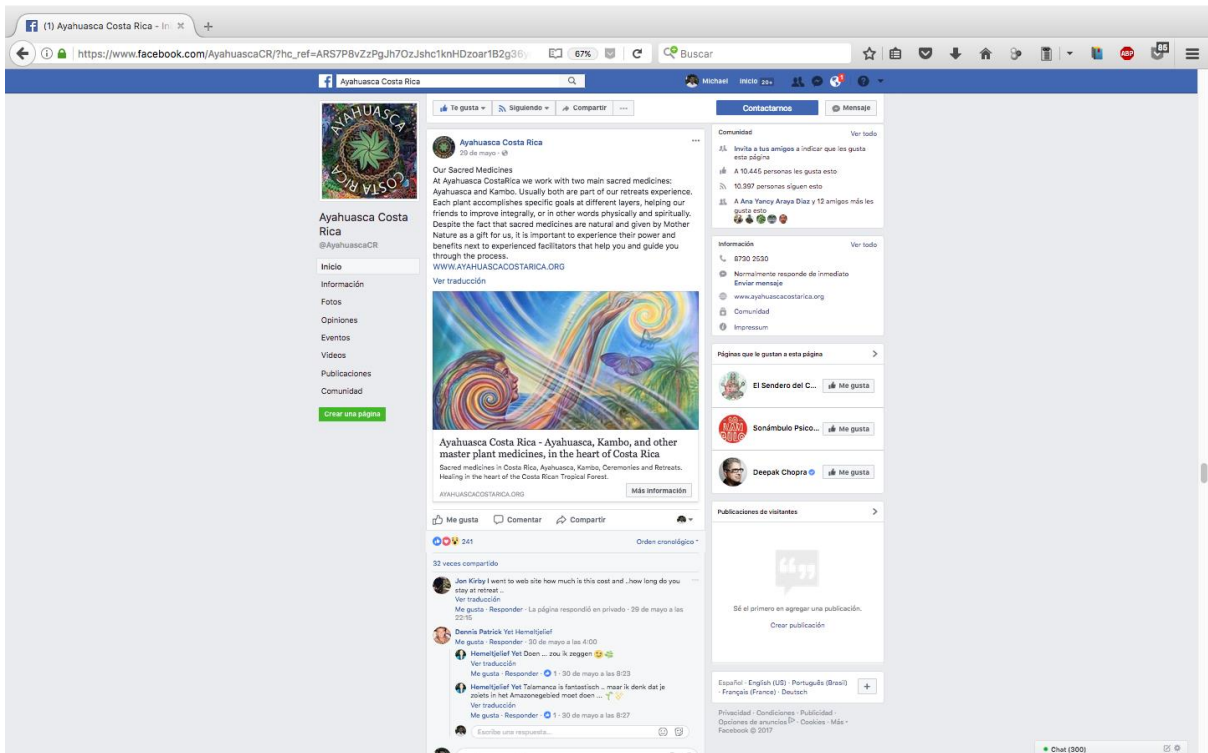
(1) Ayahuasca Costa Rica - In ×

https://www.facebook.com/AyahuascaCR/?hc_ref=ARS7P8vZzPgJh7OzJshc1knHDzoar1B2g36y 67% Buscar

Ayahuasca Costa Rica

Michael Inicio 20+

AYAHUASCA COSTA RICA

Ayahuasca Costa Rica
@AyahuascaCR

Inicio
Información
Fotos
Opiniones
Eventos
Videos
Publicaciones
Comunidad

Crear una página

Te gusta Siguiendo Compartir ...

Ayahuasca Costa Rica
29 de mayo

Our Sacred Medicines
At Ayahuasca CostaRica we work with two main sacred medicines: Ayahuasca and Kambo. Usually both are part of our retreats experience. Each plant accomplishes specific goals at different layers, helping our friends to improve integrally, or in other words physically and spiritually. Despite the fact that sacred medicines are natural and given by Mother Nature as a gift for us, it is important to experience their power and benefits next to experienced facilitators that help you and guide you through the process.
WWW.AYAHUASCACOSTARICA.ORG
Ver traducción

Ayahuasca Costa Rica - Ayahuasca, Kambo, and other master plant medicines, in the heart of Costa Rica
Sacred medicines in Costa Rica, Ayahuasca, Kambo, Ceremonies and Retreats. Healing in the heart of the Costa Rican Tropical Forest.
AYAHUASCACOSTARICA.ORG
Más información

Me gusta Comentar Compartir

241 Orden cronológico

32 veces compartido

Jon Kirby I went to web site how much is this cost and ..how long do you stay at retreat ..
Ver traducción
Me gusta · Responder · La página respondió en privado · 29 de mayo a las 22:15

Dennis Patrick Yet Hemeltjelief
Me gusta · Responder · 30 de mayo a las 4:00

Hemeltjelief Yet Doen ... zou ik zeggen
Ver traducción
Me gusta · Responder · 1 · 30 de mayo a las 8:23

Hemeltjelief Yet Talamanca is fantastisch .. maar ik denk dat je zoiets in het Amazonegebied moet doen ...
Ver traducción
Me gusta · Responder · 1 · 30 de mayo a las 8:27

Escribe una respuesta...

Contactarnos Mensaje

Comunidad Ver todo
Invita a tus amigos a indicar que les gusta esta página
A 10.445 personas les gusta esto
10.397 personas siguen esto
A Ana Yancy Araya Díaz y 12 amigos más les gusta esto

Información Ver todo
8730 2530
Normalmente responde de inmediato
Enviar mensaje
www.ayahuascacostarica.org
Comunidad
Impressum

Páginas que le gustan a esta página
El Sendero del C... Me gusta
Sonámbulo Psico... Me gusta
Deepak Chopra Me gusta

Publicaciones de visitantes
Sé el primero en agregar una publicación.
Crear publicación

Español · English (US) · Português (Brasil) · Français (France) · Deutsch

Privacidad · Condiciones · Publicidad · Opciones de anuncios · Cookies · Más · Facebook © 2017

Chat (300)